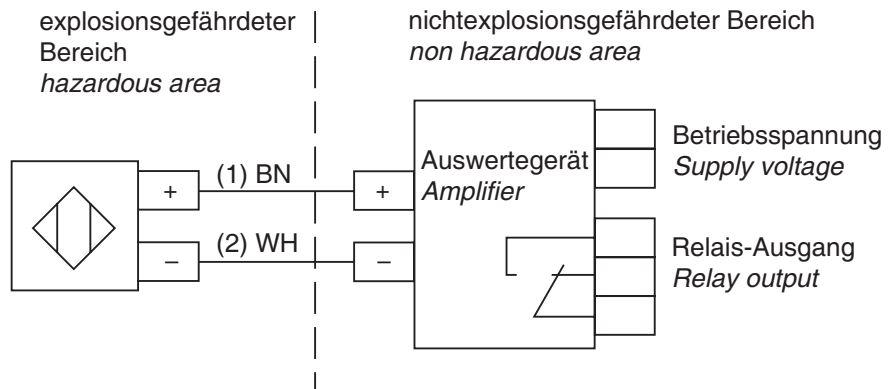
explosionsgefährdeter Bereich
*hazardous area*

nichtexplosionsgefährdeter Bereich
*non hazardous area*

+
–

(1) BN
(2) WH

+
–

Auswertegerät
*Amplifier*

Betriebsspannung
*Supply voltage*

Relais-Ausgang
*Relay output*